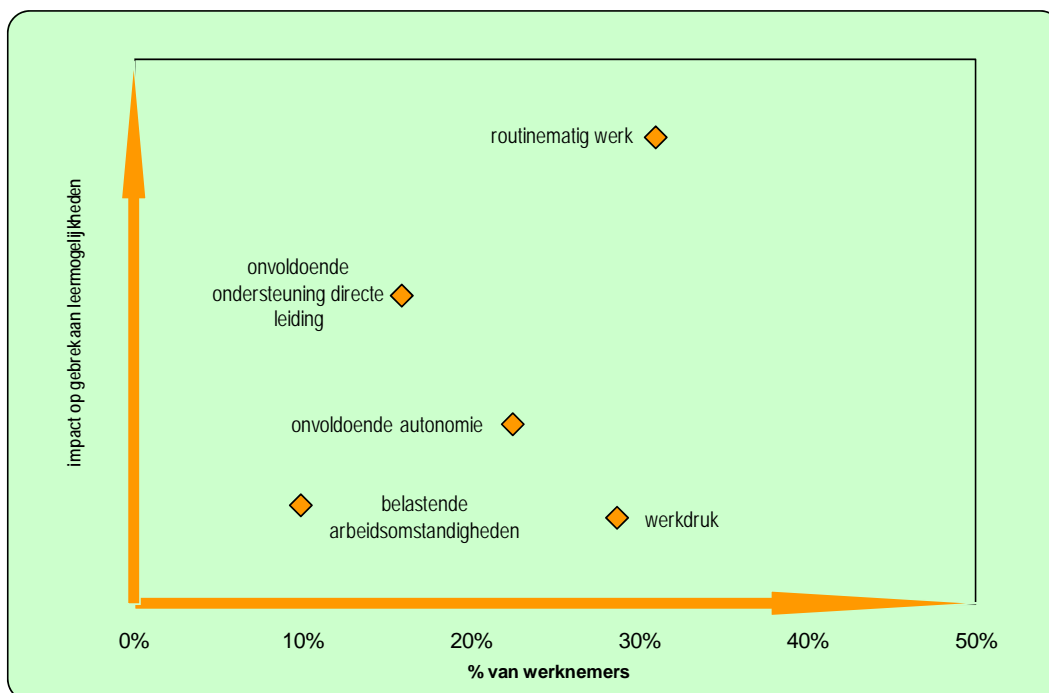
routinematig werk

onvoldoende ondersteuning directe leiding

onvoldoende autonomie

belastende arbeidsomstandigheden

werkdruk

impact op gebrek aan leermogelijkheden

0%
10%
20%
30%
40%
50%

% van werknemers